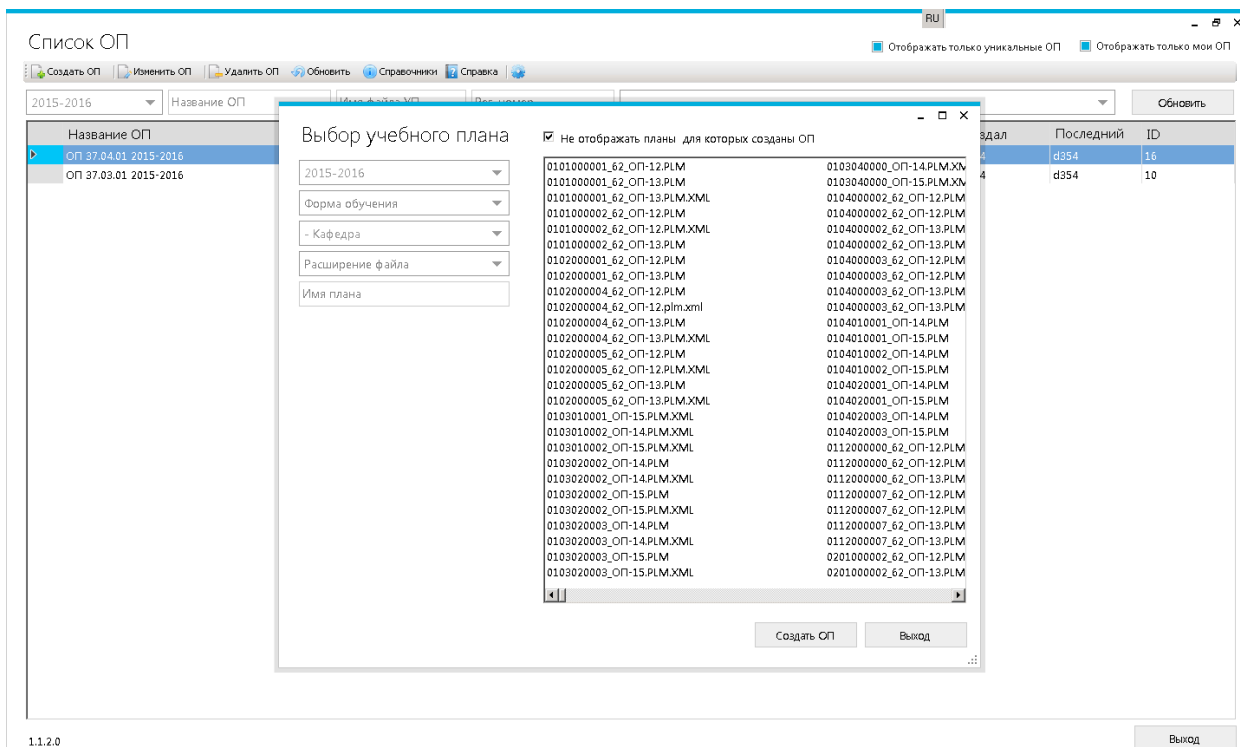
RU

Список ОП

Отображать только уникальные ОП Отображать только мои ОП

Создать ОП | Изменить ОП | Удалить ОП | Обновить | Справочники | Справка

2015-2016 Название ОП Имя файла УП Рег. номер Обновить

| | Название ОП | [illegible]здал | Последний | ID |
|---|---|---|---|---|
| ▶ | ОП 37.04.01 2015-2016 | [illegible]4 | d354 | 16 |
| | ОП 37.03.01 2015-2016 | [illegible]4 | d354 | 10 |

Выбор учебного плана

☑ Не отображать планы для которых созданы ОП

2015-2016
Форма обучения
- Кафедра
Расширение файла
Имя плана

0101000001_62_ОП-12.PLM
0101000001_62_ОП-13.PLM
0101000001_62_ОП-13.PLM.XML
0101000002_62_ОП-12.PLM
0101000002_62_ОП-12.PLM.XML
0101000002_62_ОП-13.PLM
0102000001_62_ОП-12.PLM
0102000001_62_ОП-13.PLM
0102000004_62_ОП-12.PLM
0102000004_62_ОП-12.plm.xml
0102000004_62_ОП-13.PLM
0102000004_62_ОП-13.PLM.XML
0102000005_62_ОП-12.PLM
0102000005_62_ОП-12.PLM.XML
0102000005_62_ОП-13.PLM
0102000005_62_ОП-13.PLM.XML
0103010001_ОП-15.PLM.XML
0103010002_ОП-14.PLM.XML
0103010002_ОП-15.PLM.XML
0103020002_ОП-14.PLM
0103020002_ОП-14.PLM.XML
0103020002_ОП-15.PLM
0103020002_ОП-15.PLM.XML
0103020003_ОП-14.PLM
0103020003_ОП-14.PLM.XML
0103020003_ОП-15.PLM
0103020003_ОП-15.PLM.XML

0103040000_ОП-14.PLM.XM
0103040000_ОП-15.PLM.XM
0104000002_62_ОП-12.PLM
0104000002_62_ОП-12.PLM
0104000002_62_ОП-13.PLM
0104000002_62_ОП-13.PLM
0104000003_62_ОП-12.PLM
0104000003_62_ОП-12.PLM
0104000003_62_ОП-13.PLM
0104000003_62_ОП-13.PLM
0104010001_ОП-14.PLM
0104010001_ОП-15.PLM
0104010002_ОП-14.PLM
0104010002_ОП-15.PLM
0104020001_ОП-14.PLM
0104020001_ОП-15.PLM
0104020003_ОП-14.PLM
0104020003_ОП-15.PLM
0112000000_62_ОП-12.PLM
0112000000_62_ОП-12.PLM
0112000000_62_ОП-13.PLM
0112000007_62_ОП-12.PLM
0112000007_62_ОП-12.PLM
0112000007_62_ОП-13.PLM
0112000007_62_ОП-13.PLM
0201000002_62_ОП-12.PLM
0201000002_62_ОП-13.PLM

Создать ОП Выход

1.1.2.0

Выход